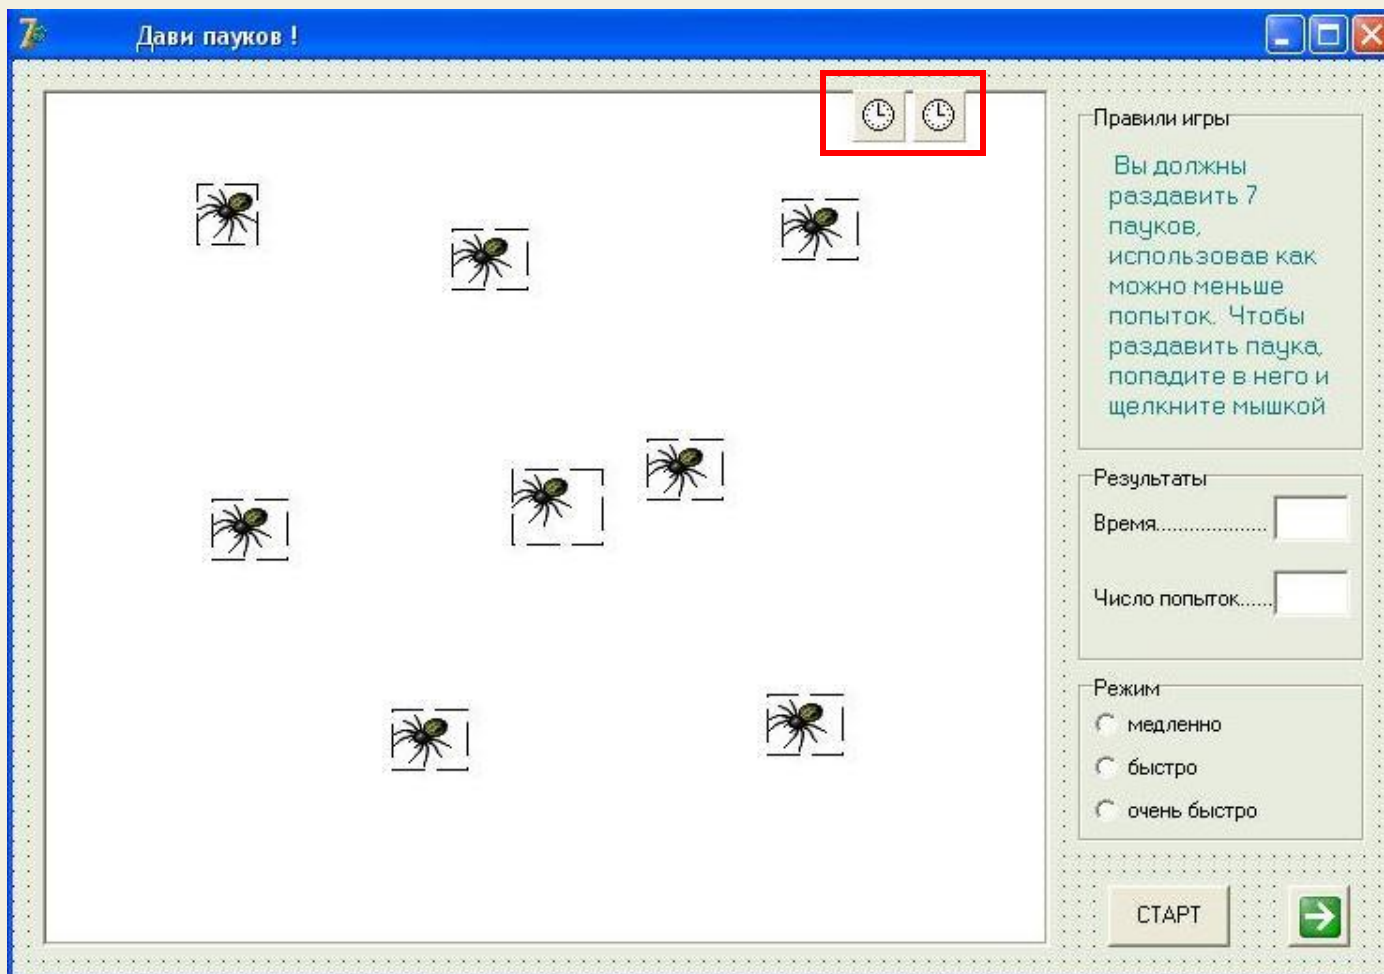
Дави пауков !

Правили игры

Вы должны раздавить 7 пауков, использовав как можно меньше попыток. Чтобы раздавить паука, попадите в него и щелкните мышкой

Результаты

Время....................

Число попыток......

Режим

медленно

быстро

очень быстро

СТАРТ